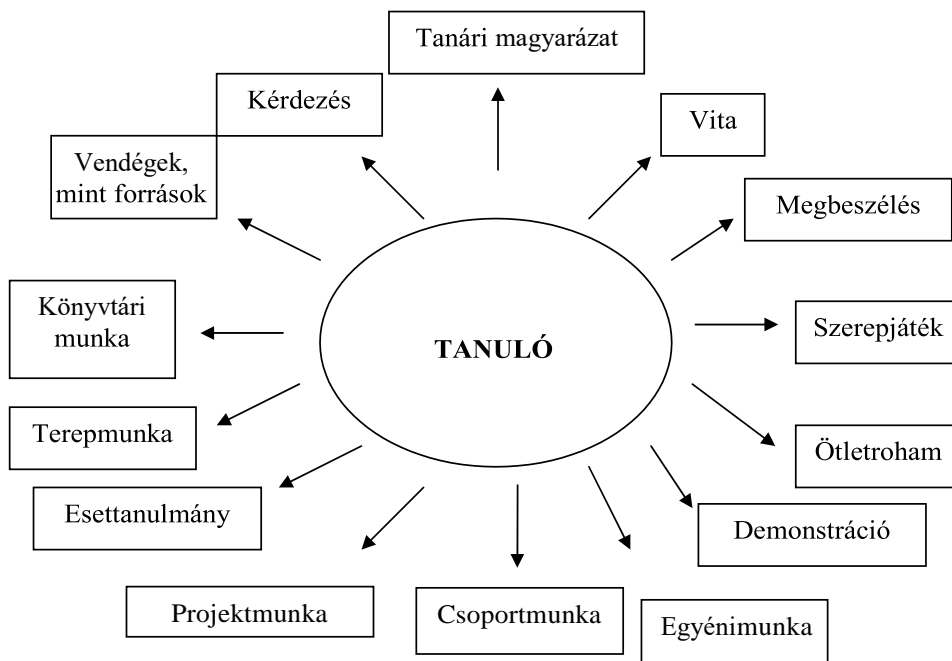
TANULÓ

Tanári magyarázat

Vita

Megbeszélés

Szerepjáték

Ötletroham

Demonstráció

Egyénimunka

Csoportmunka

Projektmunka

Esettanulmány

Terepmunka

Könyvtári munka

Vendégek, mint források

Kérdezés